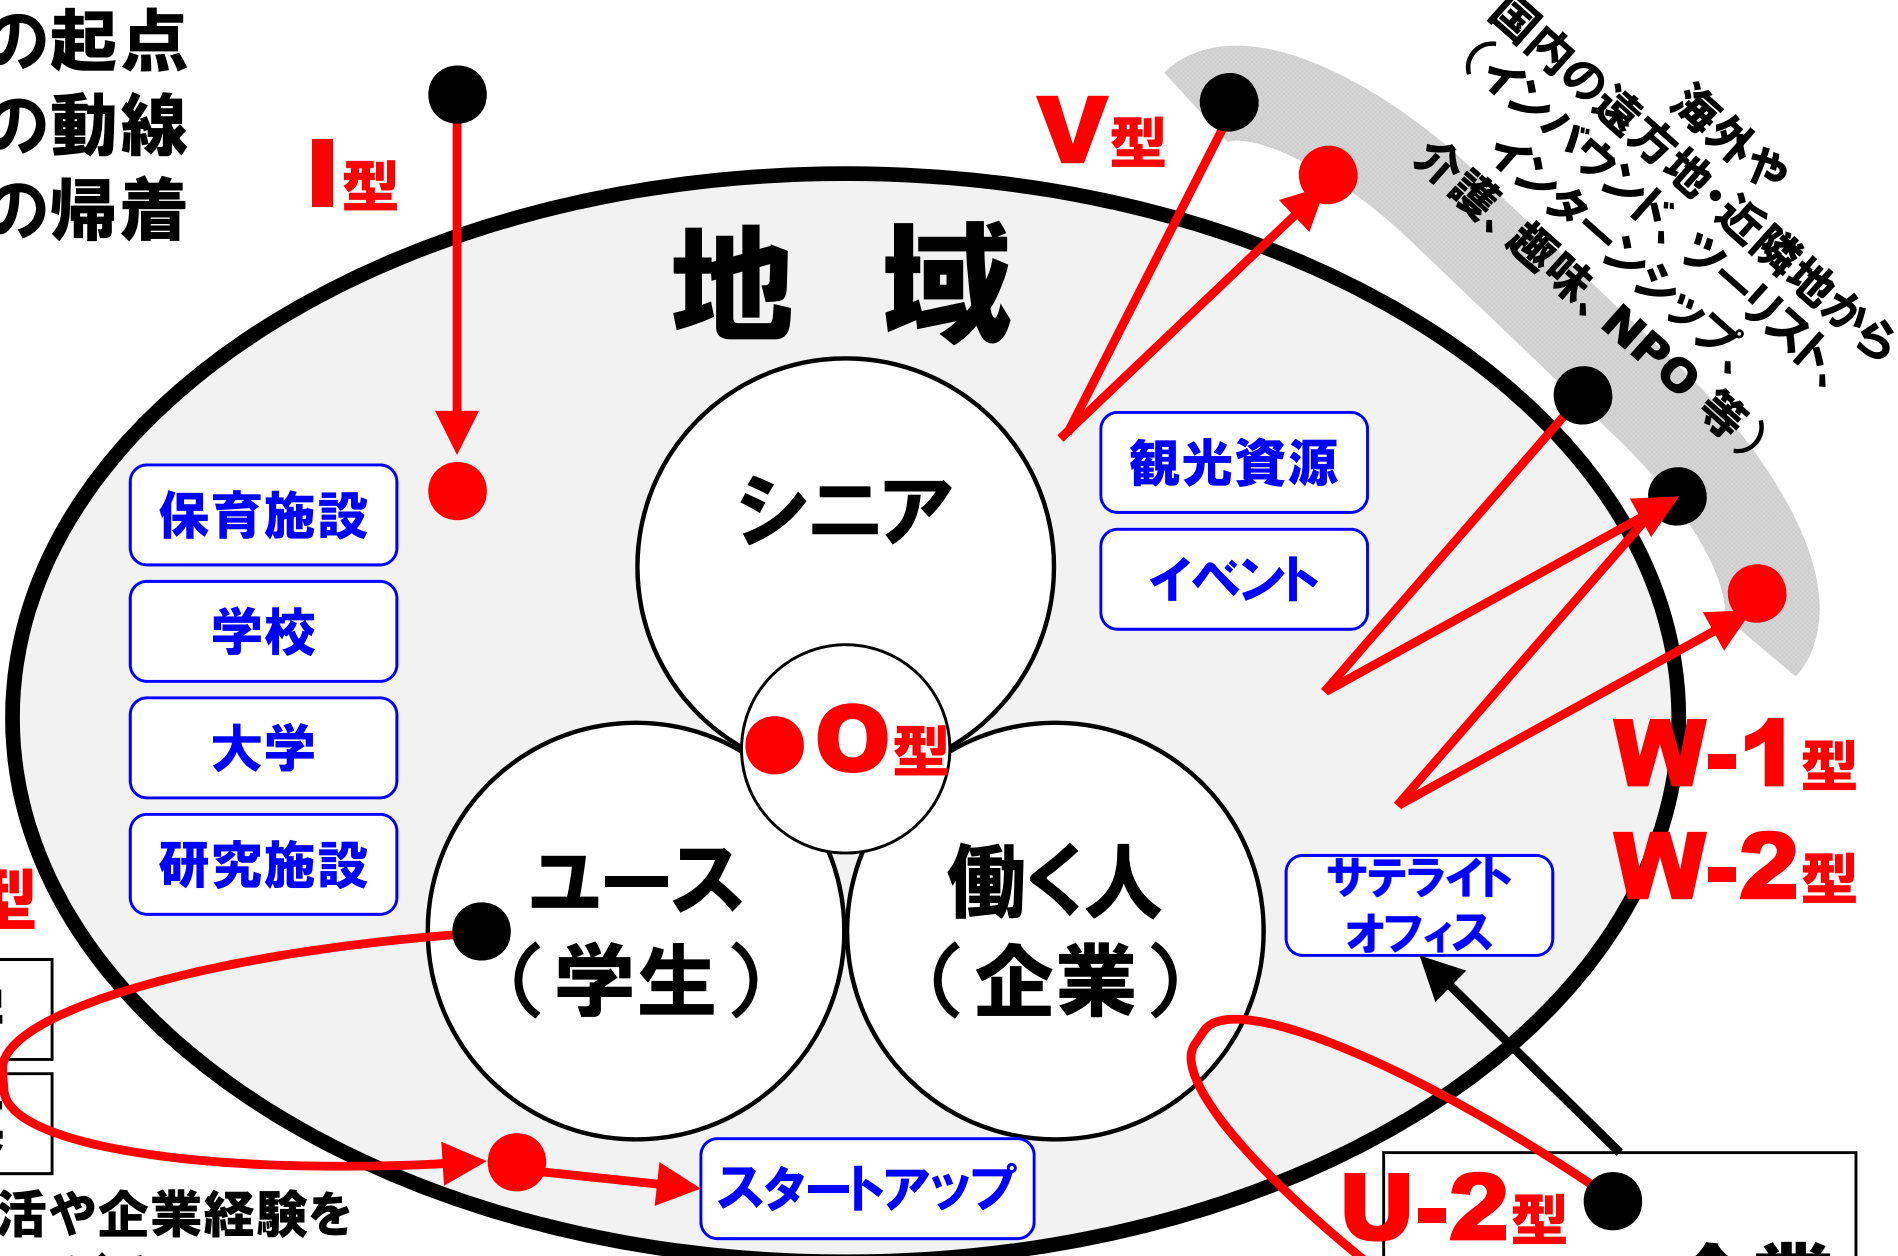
の起点
の動線
の帰着

I型

V型

国内の遠方地・近隣地から
海外や
（インバウンド・ツーリスト・
インターンシップ・
介護、趣味、NPO 等）

地　域

保育施設
学校
大学
研究施設

シニア

観光資源
イベント

O型

W-1型
W-2型

型

ユース
（学生）

働く人
（企業）

サテライト
オフィス

スタートアップ

U-2型

活や企業経験を